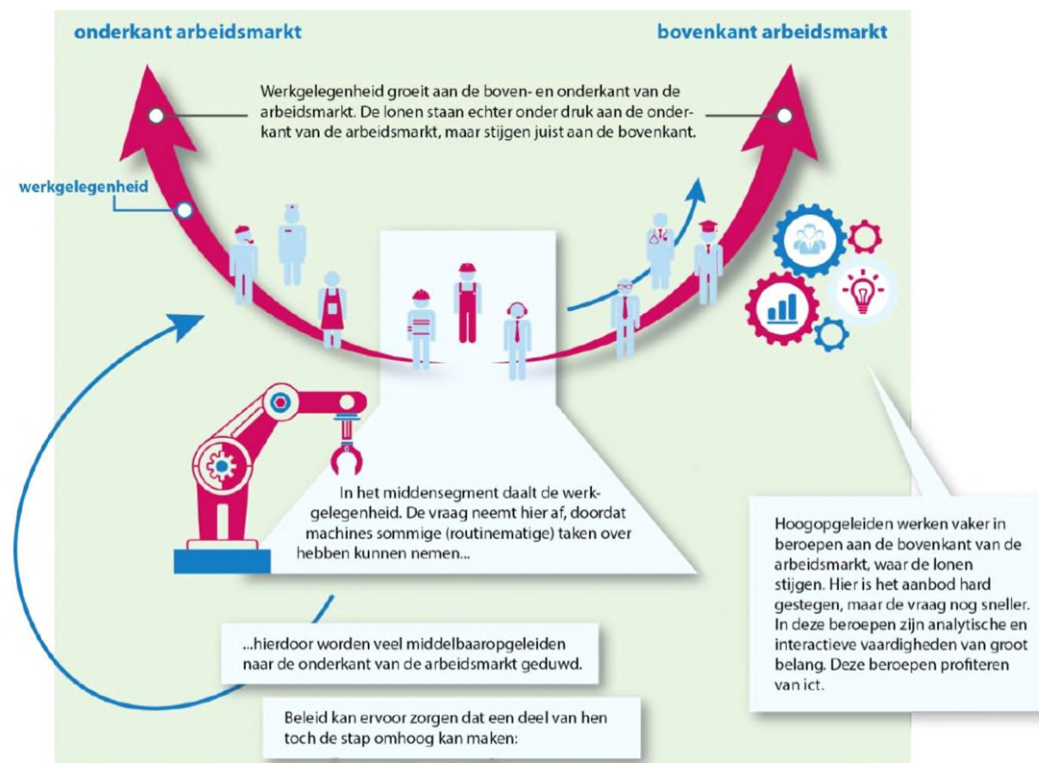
onderkant arbeidsmarkt

bovenkant arbeidsmarkt

Werkgelegenheid groeit aan de boven- en onderkant van de arbeidsmarkt. De lonen staan echter onder druk aan de onderkant van de arbeidsmarkt, maar stijgen juist aan de bovenkant.

werkgelegenheid

In het middensegment daalt de werkgelegenheid. De vraag neemt hier af, doordat machines sommige (routinematige) taken over hebben kunnen nemen...

Hoogopgeleiden werken vaker in beroepen aan de bovenkant van de arbeidsmarkt, waar de lonen stijgen. Hier is het aanbod hard gestegen, maar de vraag nog sneller. In deze beroepen zijn analytische en interactieve vaardigheden van groot belang. Deze beroepen profiteren van ict.

...hierdoor worden veel middelbaaropgeleiden naar de onderkant van de arbeidsmarkt geduwd.

Beleid kan ervoor zorgen dat een deel van hen toch de stap omhoog kan maken: